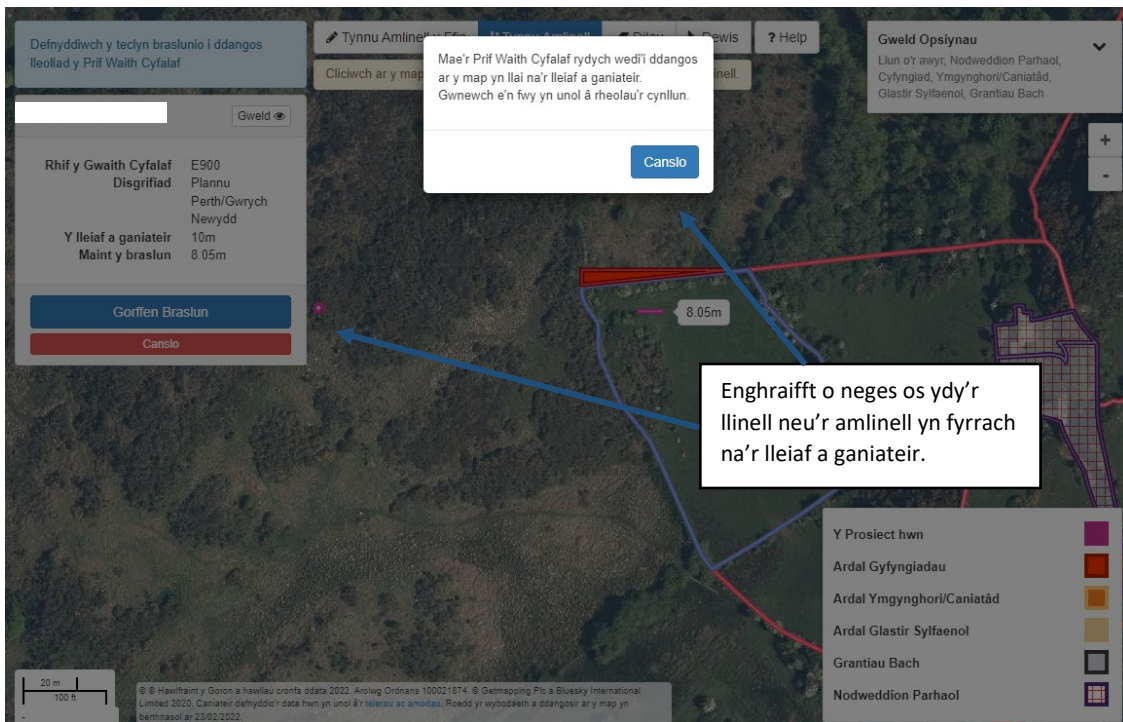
Defnyddiwch y teclyn braslunio i ddangos lleoliad y Prif Waith Cyfalaf

Tynnu Amlinell y Efo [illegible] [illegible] Dewis ? Help

Cliciwch ar y map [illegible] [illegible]nell.

Mae'r Prif Waith Cyfalaf rydych wedi'i ddangos ar y map yn llai na'r lleiaf a ganiateir. Gwnewch e'n fwy yn unol â rheolau'r cynllun.

Canslo

Gweld Opsiynau
Llun o'r awyr, Nodweddion Parhaol, Cyfyngiad, Ymgynghori/Caniatâd, Glastir Sylfaenol, Grantiau Bach

+
-

Gweld

| Rhif y Gwaith Cyfalaf | E900 |
|---|---|
| Disgrifiad | Plannu Perth/Gwrych Newydd |
| Y lleiaf a ganiateir | 10m |
| Maint y braslun | 8.05m |

Gorffen Braslun
Canslo

8.05m

Enghraifft o neges os ydy'r llinell neu'r amlinell yn fyrrach na'r lleiaf a ganiateir.

Y Prosiect hwn
Ardal Gyfyngiadau
Ardal Ymgynghori/Caniatâd
Ardal Glastir Sylfaenol
Grantiau Bach
Nodweddion Parhaol

20 m
100 ft

© © Hawlfraint y Goron a hawliau cronfa ddata 2022. Arolwg Ordnans 100021874. © Getmapping Plc a Bluesky International Limited 2020. Caniateir defnyddio'r data hwn yn unol â'r telerau ac amodau. Roedd yr wybodaeth a ddangosir ar y map yn berthnasol ar 23/02/2022.